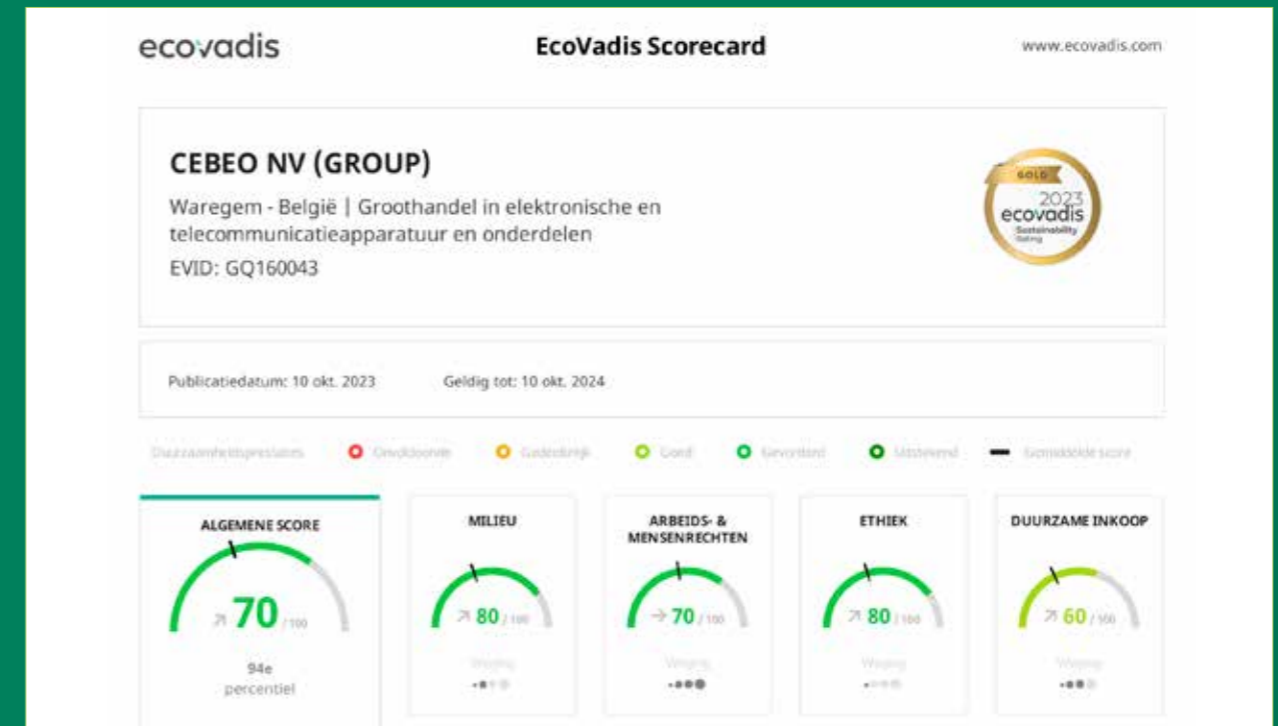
ecovadis

EcoVadis Scorecard

www.ecovadis.com

CEBEO NV (GROUP)

Waregem - België | Groothandel in elektronische en telecommunicatieapparatuur en onderdelen

EVID: GQ160043

GOLD 2023 ecovadis Sustainability Rating

Publicatiedatum: 10 okt. 2023

Geldig tot: 10 okt. 2024

Duurzaamheidsprestaties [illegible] Onvoldoende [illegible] Gedeeltelijk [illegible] Goed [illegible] Geavanceerd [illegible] Uitstekend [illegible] Gemiddelde score

ALGEMENE SCORE

70 / 100

94e percentiel

MILIEU

80 / 100

Weging

ARBEIDS- & MENSENRECHTEN

70 / 100

Weging

ETHIEK

80 / 100

Weging

DUURZAME INKOOP

60 / 100

Weging